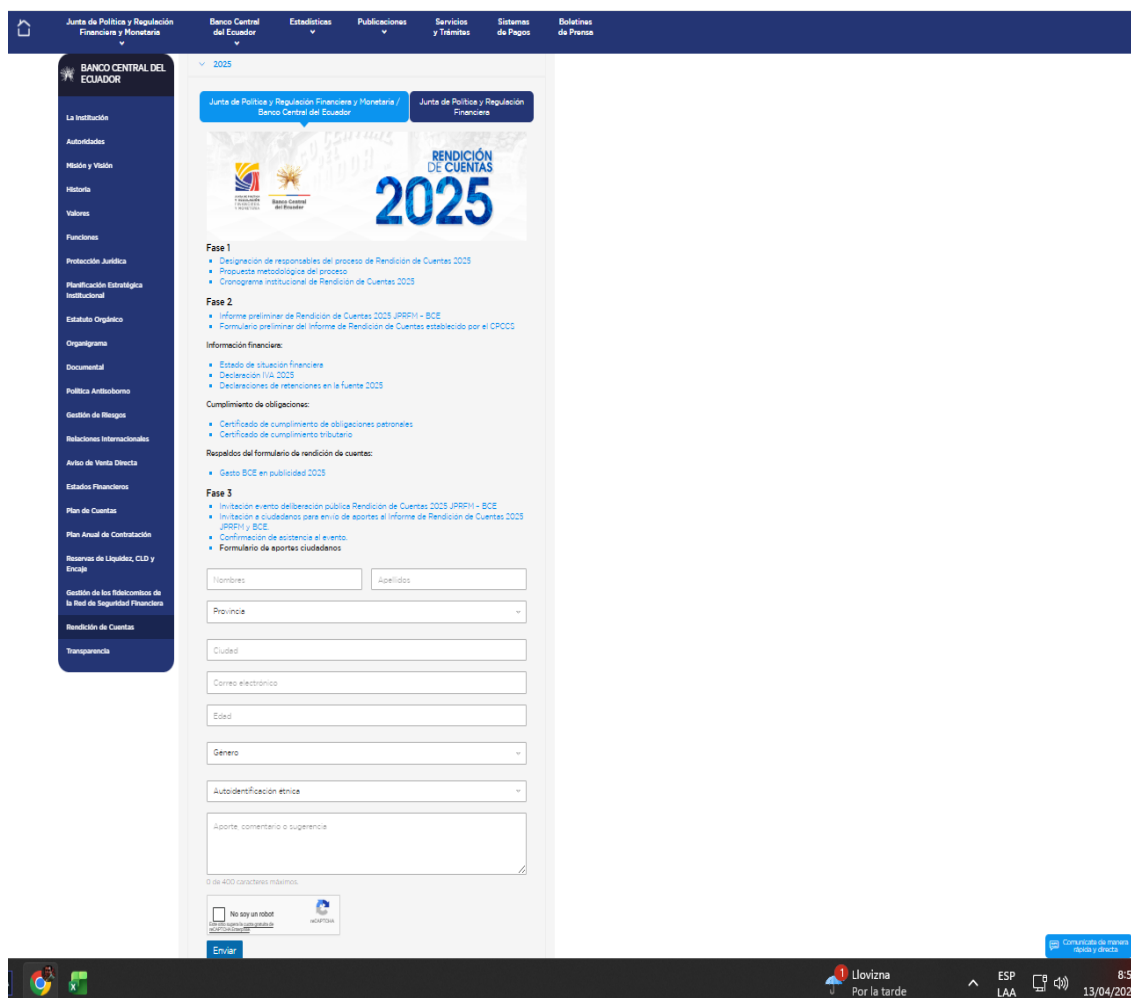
Junta de Política y Regulación Financiera y Monetaria
Banco Central del Ecuador
Estadísticas
Publicaciones
Servicios y Trámites
Sistemas de Pagos
Boletines de Prensa

BANCO CENTRAL DEL ECUADOR

La Institución
Autoridades
Misión y Visión
Historia
Valores
Funciones
Protección Jurídica
Planificación Estratégica Institucional
Estatuto Orgánico
Organigrama
Documental
Política Antisoborno
Gestión de Riesgos
Relaciones Internacionales
Aviso de Venta Directa
Estados Financieros
Plan de Cuentas
Plan Anual de Contratación
Reservas de Liquidez, CLD y Encaje
Gestión de los fideicomisos de la Red de Seguridad Financiera
Rendición de Cuentas
Transparencia

2025

Junta de Política y Regulación Financiera y Monetaria / Banco Central del Ecuador
Junta de Política y Regulación Financiera

Banco Central del Ecuador
RENDICIÓN DE CUENTAS
2025

Fase 1
- Designación de responsables del proceso de Rendición de Cuentas 2025
- Propuesta metodológica del proceso
- Cronograma institucional de Rendición de Cuentas 2025

Fase 2
- Informe preliminar de Rendición de Cuentas 2025 JPRFM - BCE
- Formulario preliminar del Informe de Rendición de Cuentas establecido por el CPCCS

Información financiera:
- Estado de situación financiera
- Declaración IVA 2025
- Declaraciones de retenciones en la fuente 2025

Cumplimiento de obligaciones:
- Certificado de cumplimiento de obligaciones patronales
- Certificado de cumplimiento tributario

Respaldos del formulario de rendición de cuentas:
- Gasto BCE en publicidad 2025

Fase 3
- Invitación evento deliberación publica Rendición de Cuentas 2025 JPRFM - BCE
- Invitación a ciudadanos para envío de aportes al Informe de Rendición de Cuentas 2025 JPRFM y BCE
- Confirmación de asistencia al evento.
- Formulario de aportes ciudadanos

Nombres
Apellidos
Provincia
Ciudad
Correo electrónico
Edad
Genero
Autoidentificación étnica
Aporte, comentario o sugerencia
0 de 400 caracteres máximos.
No soy un robot
reCAPTCHA
Enviar

Comunícate de manera rápida y directa

Llovizna
Por la tarde
ESP
LAA
8:5
13/04/202